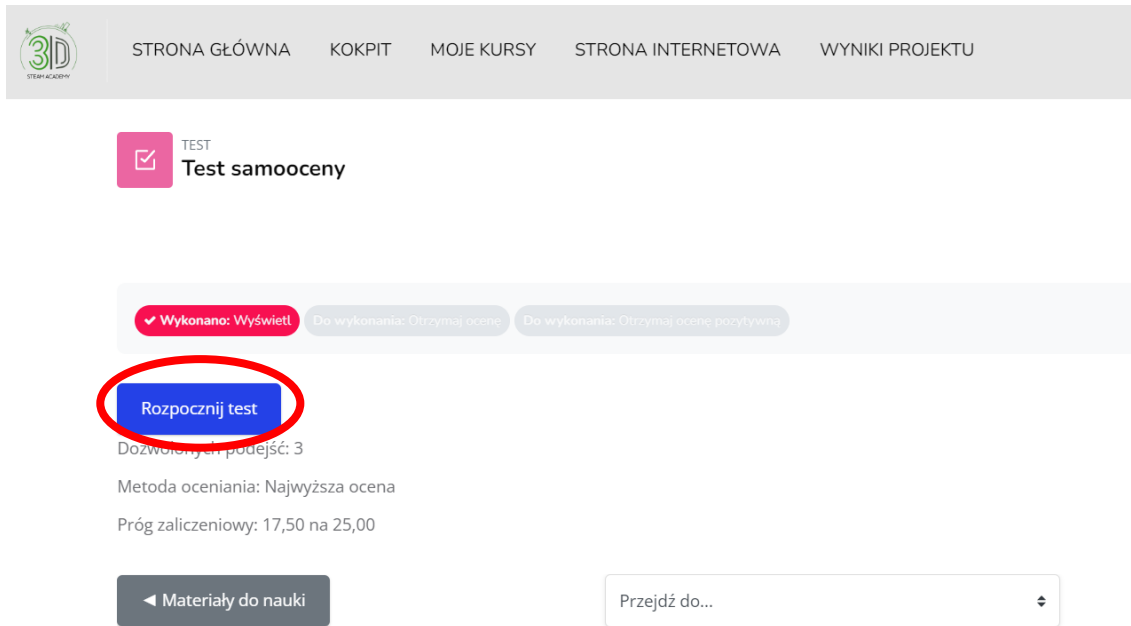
3D
STEAM ACADEMY

STRONA GŁÓWNA KOKPIT MOJE KURSY STRONA INTERNETOWA WYNIKI PROJEKTU

TEST
Test samooceny

Wykonano: Wyświetl Do wykonania: Otrzymaj ocenę Do wykonania: Otrzymaj ocenę pozytywną

Rozpocznij test

Dozwolonych podejść: 3

Metoda oceniania: Najwyższa ocena

Próg zaliczeniowy: 17,50 na 25,00

◄ Materiały do nauki

Przejdź do...